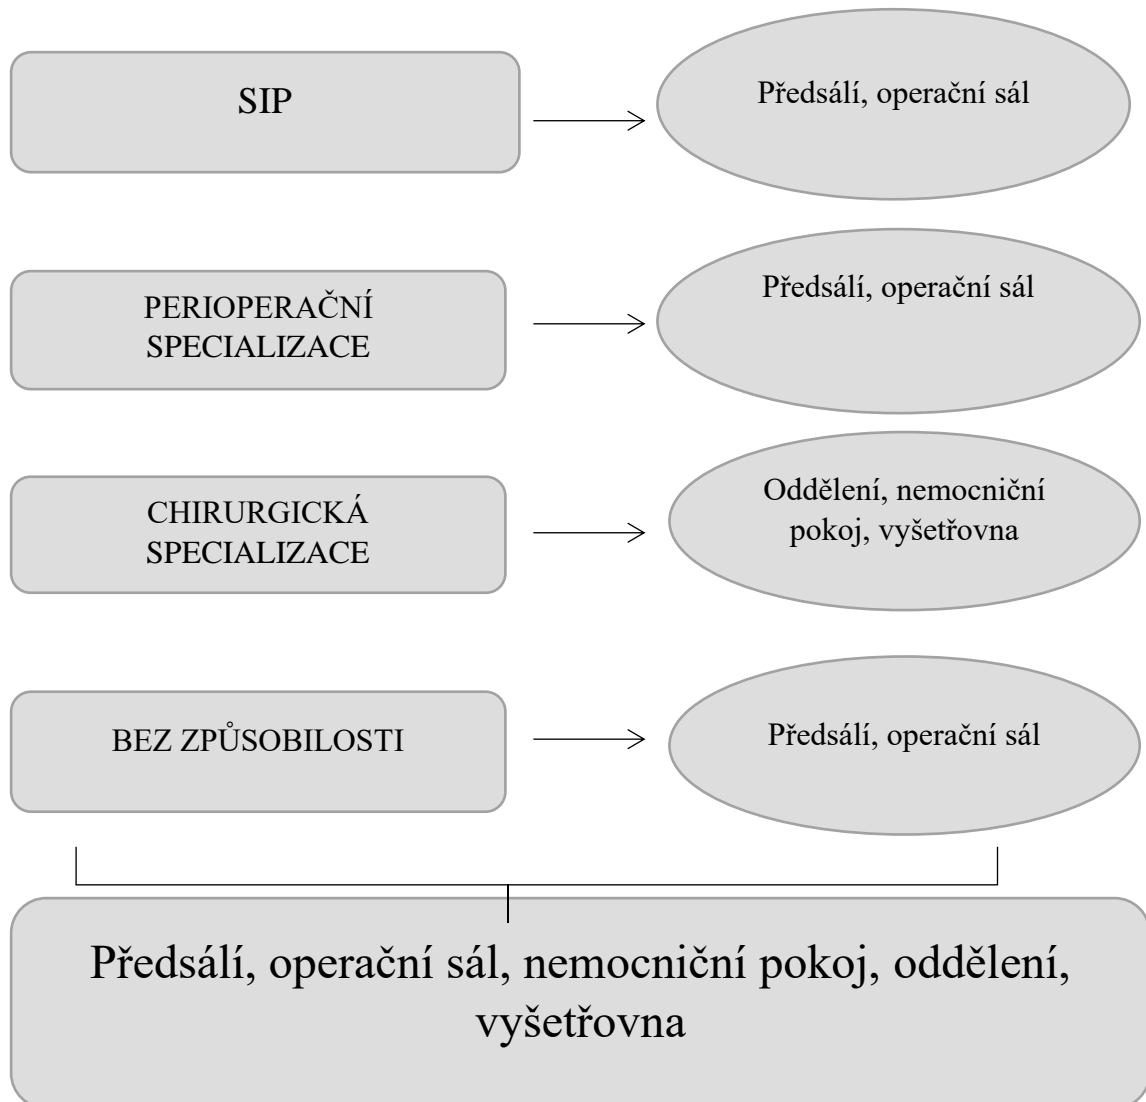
SIP

Předsálí, operační sál

PERIOPERAČNÍ SPECIALIZACE

Předsálí, operační sál

CHIRURGICKÁ SPECIALIZACE

Oddělení, nemocniční pokoj, vyšetřovna

BEZ ZPŮSOBILOSTI

Předsálí, operační sál

Předsálí, operační sál, nemocniční pokoj, oddělení, vyšetřovna